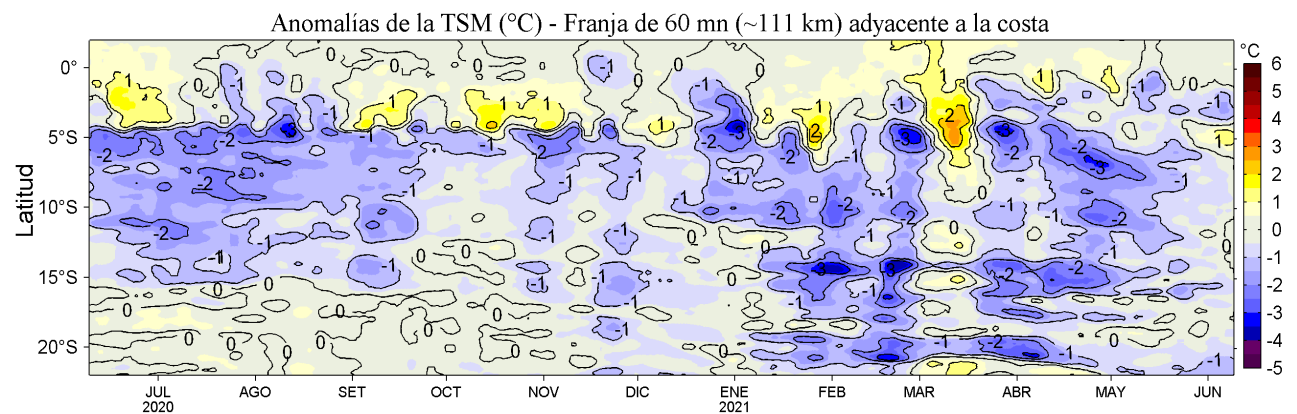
Anomalías de la TSM (°C) - Franja de 60 mn (~111 km) adyacente a la costa

Latitud

0°
5°S
10°S
15°S
20°S

JUL 2020
AGO
SET
OCT
NOV
DIC
ENE 2021
FEB
MAR
ABR
MAY
JUN

°C
6
5
4
3
2
1
0
-1
-2
-3
-4
-5

1
0
-1
-2
-3
1
0
-1
-2
-3
1
0
-1
-2
-3
2
-2
-1
0
1
-1
-2
-3
0
-1
-2
-1
0